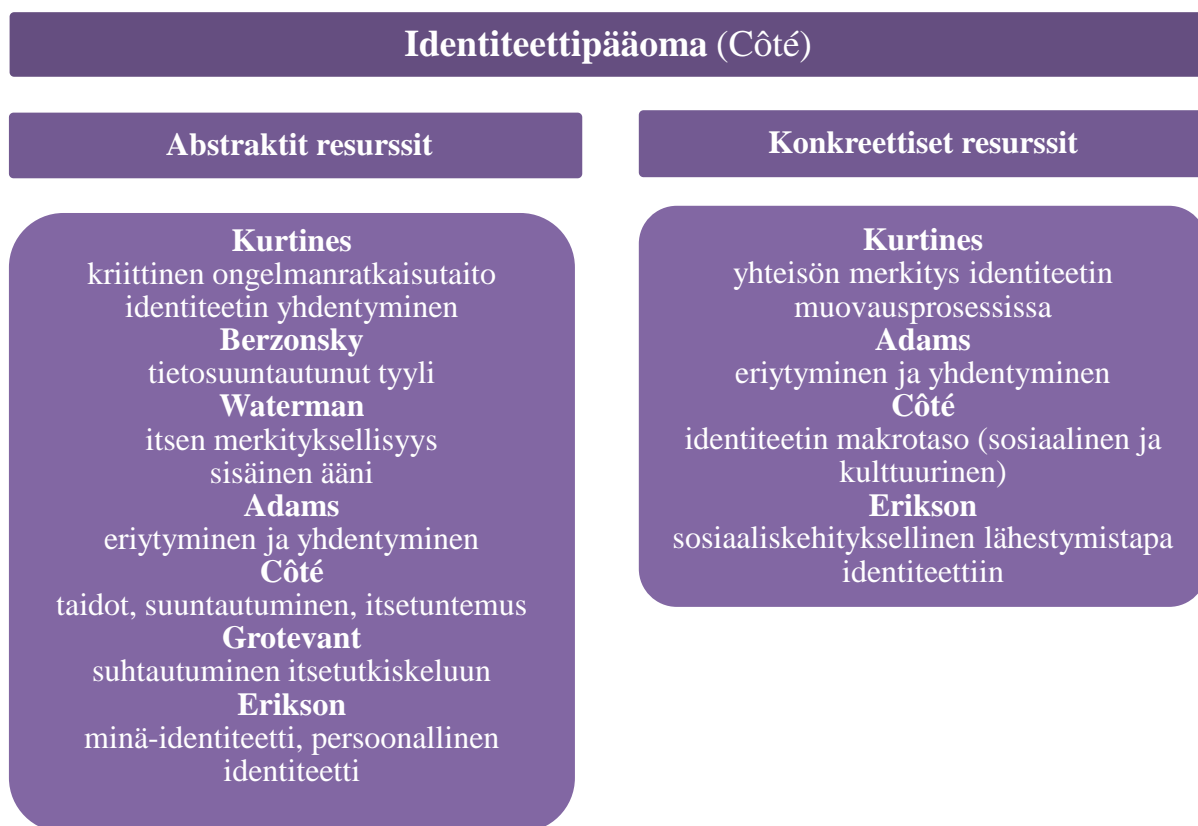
**Identiteettipääoma** (Côté)

**Abstraktit resurssit**

**Kurtines**
kriittinen ongelmanratkaisutaito
identiteetin yhdentyminen
**Berzonsky**
tietosuuntautunut tyyli
**Waterman**
itsen merkityksellisyys
sisäinen ääni
**Adams**
eriytyminen ja yhdentyminen
**Côté**
taidot, suuntautuminen, itsetuntemus
**Grotevant**
suhtautuminen itsetutkiskeluun
**Erikson**
minä-identiteetti, persoonallinen identiteetti

**Konkreettiset resurssit**

**Kurtines**
yhteisön merkitys identiteetin muovausprosessissa
**Adams**
eriytyminen ja yhdentyminen
**Côté**
identiteetin makrotaso (sosiaalinen ja kulttuurinen)
**Erikson**
sosiaaliskehityksellinen lähestymistapa identiteettiin